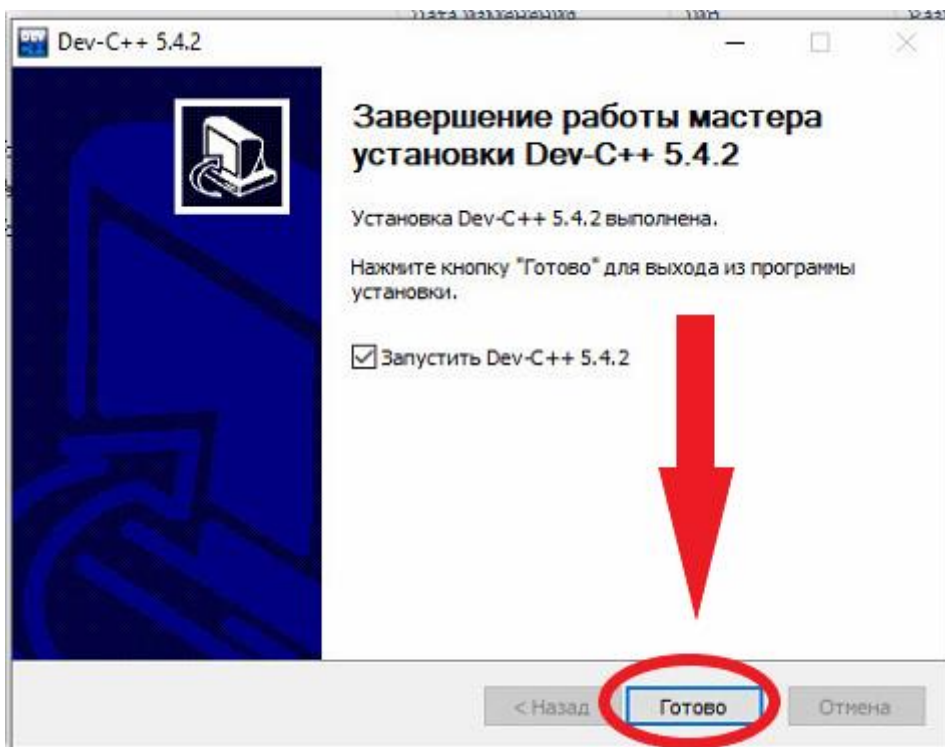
Дата изменения Тип Раз

Dev-C++ 5.4.2

Завершение работы мастера установки Dev-C++ 5.4.2

Установка Dev-C++ 5.4.2 выполнена.

Нажмите кнопку "Готово" для выхода из программы установки.

Запустить Dev-C++ 5.4.2

< Назад
Готово
Отмена